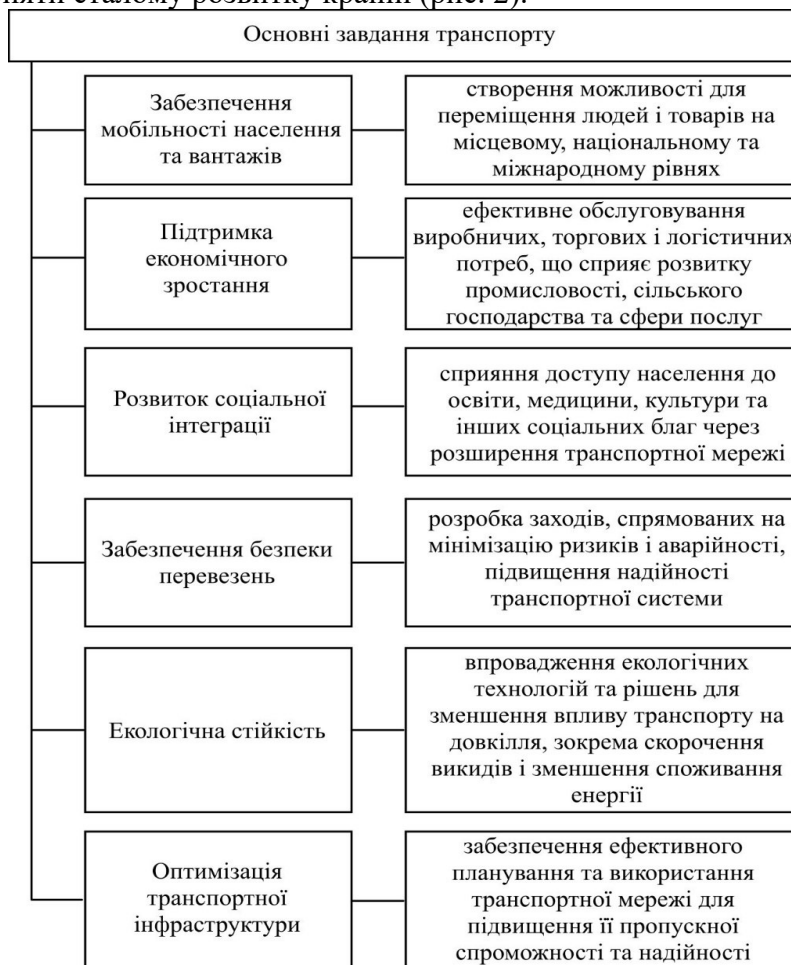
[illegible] сталому розвитку країни (рис. 2).

Основні завдання транспорту

Забезпечення мобільності населення та вантажів

створення можливості для переміщення людей і товарів на місцевому, національному та міжнародному рівнях

Підтримка економічного зростання

ефективне обслуговування виробничих, торгових і логістичних потреб, що сприяє розвитку промисловості, сільського господарства та сфери послуг

Розвиток соціальної інтеграції

сприяння доступу населення до освіти, медицини, культури та інших соціальних благ через розширення транспортної мережі

Забезпечення безпеки перевезень

розробка заходів, спрямованих на мінімізацію ризиків і аварійності, підвищення надійності транспортної системи

Екологічна стійкість

впровадження екологічних технологій та рішень для зменшення впливу транспорту на довкілля, зокрема скорочення викидів і зменшення споживання енергії

Оптимізація транспортної інфраструктури

забезпечення ефективного планування та використання транспортної мережі для підвищення її пропускної спроможності та надійності